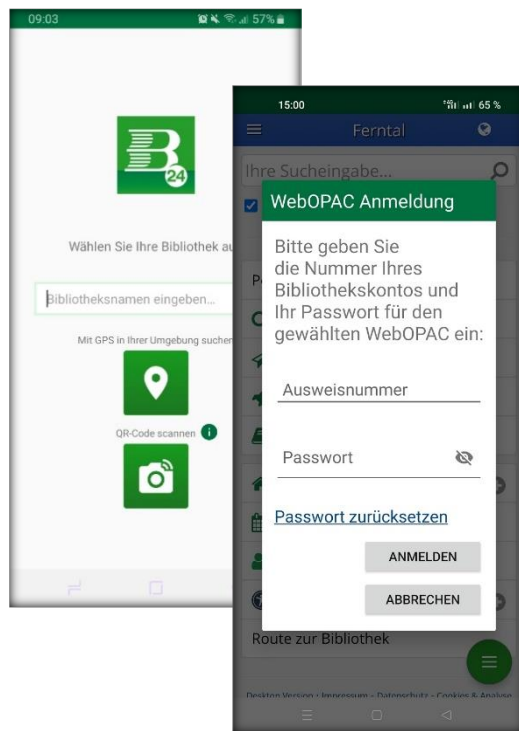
09:03
57%

B 24

Wählen Sie Ihre Bibliothek au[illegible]

Bibliotheksnamen eingeben...

Mit GPS in Ihrer Umgebung suche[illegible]

QR-Code scannen

15:00
65 %

Ferntal

Ihre Sucheingabe...

WebOPAC Anmeldung

Bitte geben Sie die Nummer Ihres Bibliothekskontos und Ihr Passwort für den gewählten WebOPAC ein:

Ausweisnummer

Passwort

Passwort zurücksetzen

ANMELDEN

ABBRECHEN

Route zur Bibliothek

Desktop Version · Impressum · Datenschutz · Cookies & Analyse